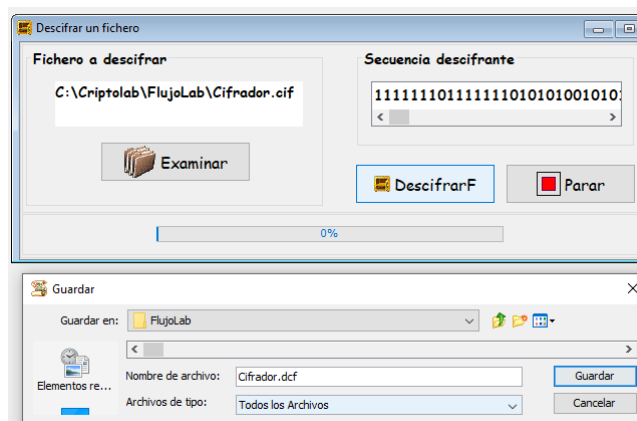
Descifrar un fichero

Fichero a descifrar

C:\Criptolab\FlujoLab\Cifrador.cif

Examinar

Secuencia descifrante

1111111011111101010100101010

DescifrarF

Parar

0%

Guardar

Guardar en: FlujoLab

Elementos re...

Nombre de archivo: Cifrador.dcf

Archivos de tipo: Todos los Archivos

Guardar

Cancelar